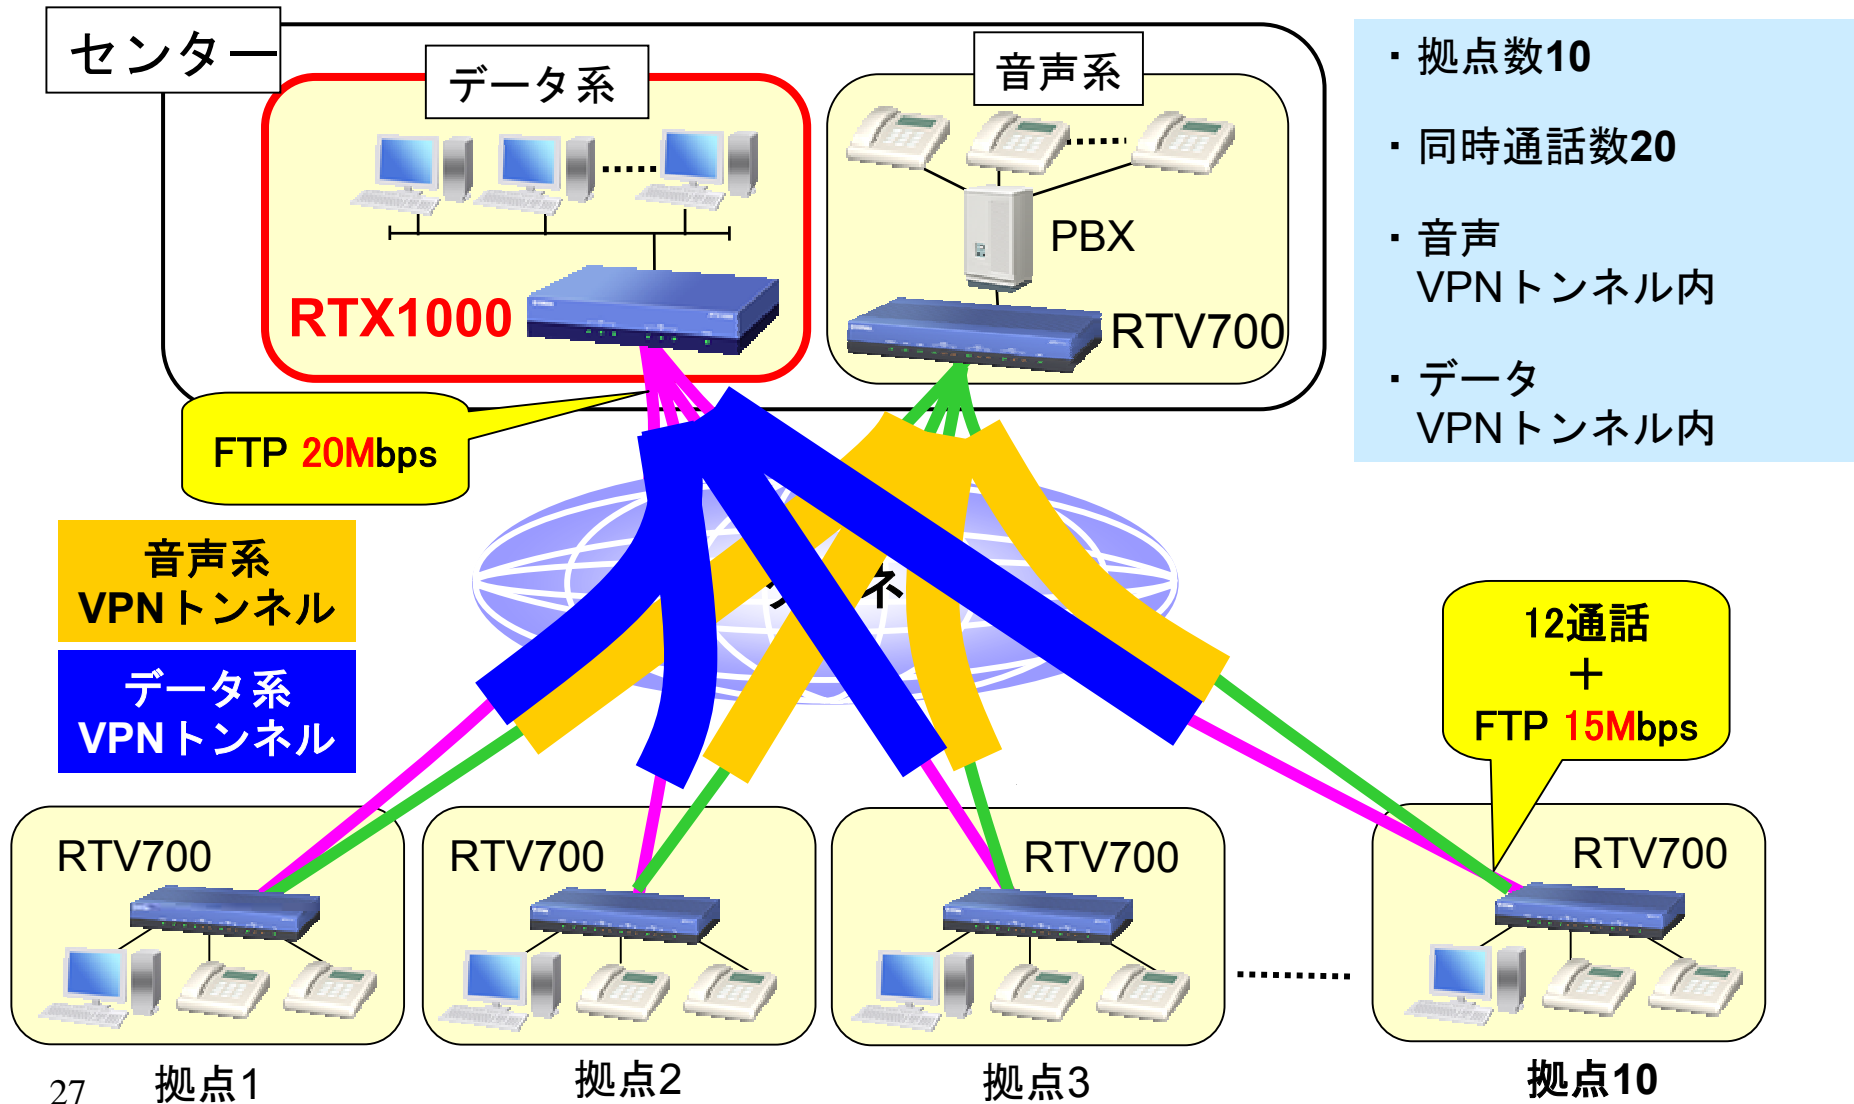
センター

データ系

音声系

PBX

RTX1000

RTV700

・拠点数10

・同時通話数20

・音声
VPNトンネル内

・データ
VPNトンネル内

FTP 20Mbps

音声系
VPNトンネル

データ系
VPNトンネル

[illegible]ネ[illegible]

12通話
＋
FTP 15Mbps

RTV700

RTV700

RTV700

RTV700

.........

27

拠点1

拠点2

拠点3

拠点10